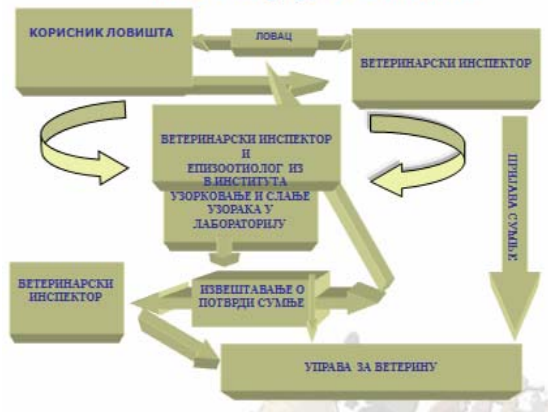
КОРИСНИК ЛОВИШТА

ЛОВАЦ

ВЕТЕРИНАРСКИ ИНСПЕКТОР

ВЕТЕРИНАРСКИ ИНСПЕКТОР И ЕПИЗООТИОЛОГ ИЗ В.ИНСТИТУТА УЗОРКОВАЊЕ И СЛАЊЕ УЗОРАКА У ЛАБОРАТОРИЈУ

ПРИЈАВА СУМЊЕ

ВЕТЕРИНАРСКИ ИНСПЕКТОР

ИЗВЕШТАВАЊЕ О ПОТВРДИ СУМЊЕ

УПРАВА ЗА ВЕТЕРИНУ